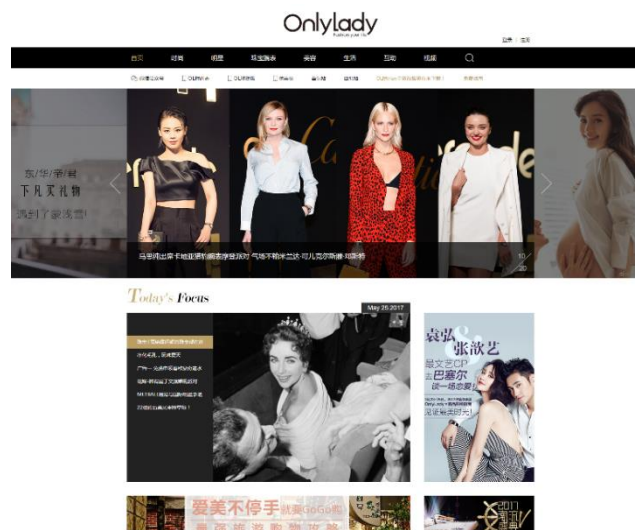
Onlylady

Fashion your life

登录 | 注册

首页 | 时尚 | 明星 | 珠宝腕表 | 美容 | 生活 | 互动 | 视频

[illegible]

东华帝君

下凡买礼物

遇到了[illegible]

马思纯出席卡地亚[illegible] 气场不输米兰达·可儿克尔斯滕·邓斯特

10/20

Today's Focus

May 26.2017

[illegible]

袁弘 & 张歆艺

巴塞尔

爱美不停手

2017